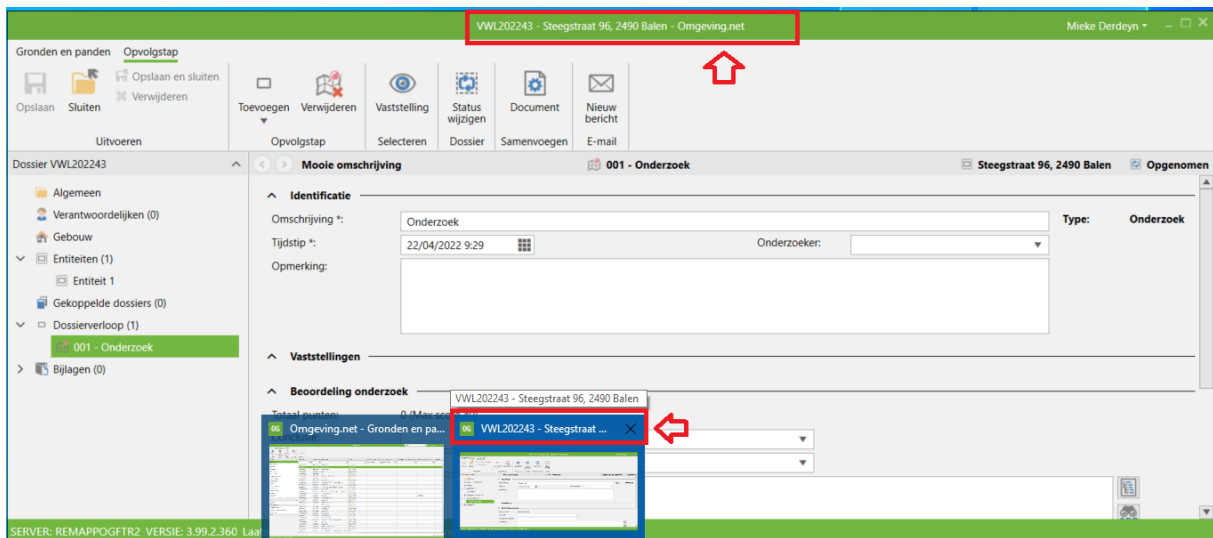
VWL202243 - Steegstraat 96, 2490 Balen - Omgeving.net

Mieke Derdeyn

Gronden en panden
Opvolgstap

Opslaan
Sluiten
Opslaan en sluiten
Verwijderen
Uitvoeren

Toevoegen
Verwijderen
Opvolgstap

Vaststelling
Selecteren

Status wijzigen
Dossier

Document
Samenvoegen

Nieuw bericht
E-mail

Dossier VWL202243

Algemeen
Verantwoordelijken (0)
Gebouw
Entiteiten (1)
Entiteit 1
Gekoppelde dossiers (0)
Dossierverloop (1)
001 - Onderzoek
Bijlagen (0)

Mooie omschrijving
001 - Onderzoek
Steegstraat 96, 2490 Balen
Opgenomen

Identificatie

Omschrijving *:
Onderzoek
Type:
Onderzoek
Tijdstip *:
22/04/2022 9:29
Onderzoeker:
Opmerking:

Vaststellingen

Beoordeling onderzoek

Totaal punten:
0 (Max sc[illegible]

Conclusie:

VWL202243 - Steegstraat 96, 2490 Balen

Omgeving.net - Gronden en pa...
VWL202243 - Steegstraat ...

SERVER: REMAPPOGFTR2 VERSIE: 3.99.2.360 Laa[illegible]